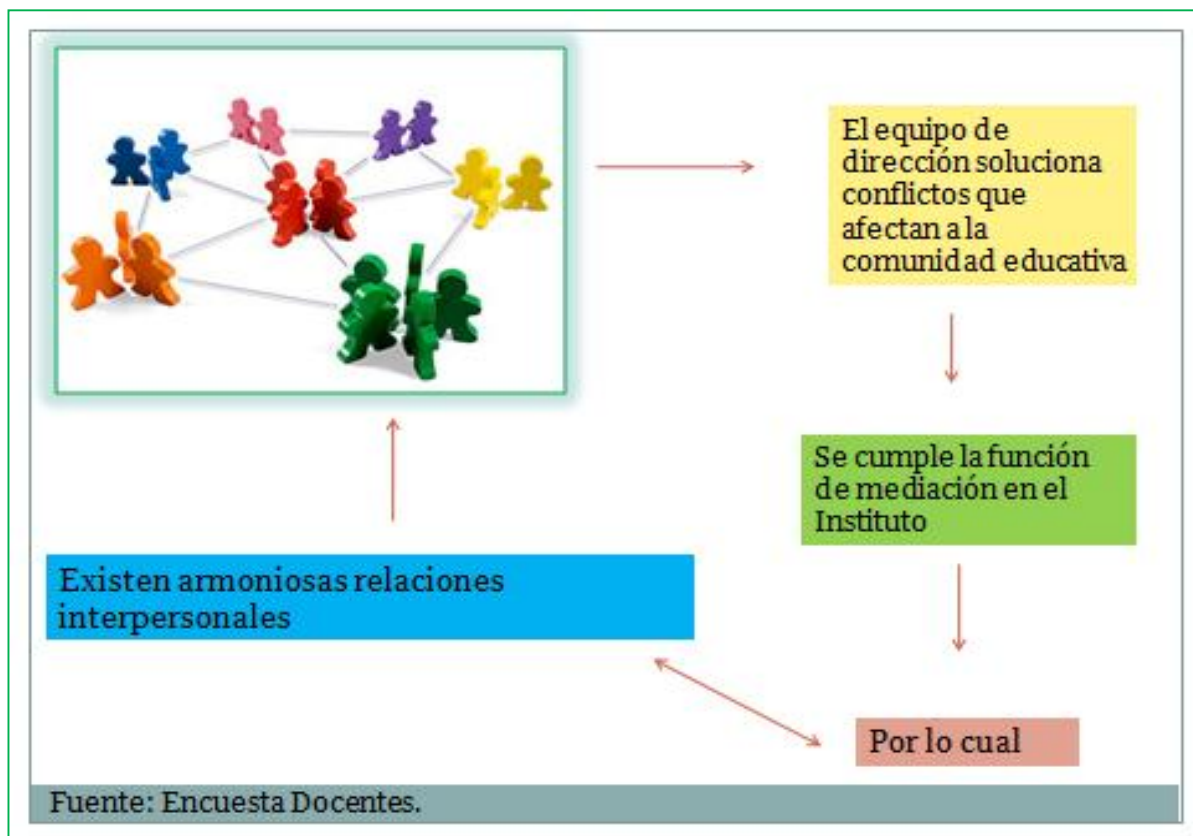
El equipo de dirección soluciona conflictos que afectan a la comunidad educativa

Se cumple la función de mediación en el Instituto

Por lo cual

Existen armoniosas relaciones interpersonales

Fuente: Encuesta Docentes.